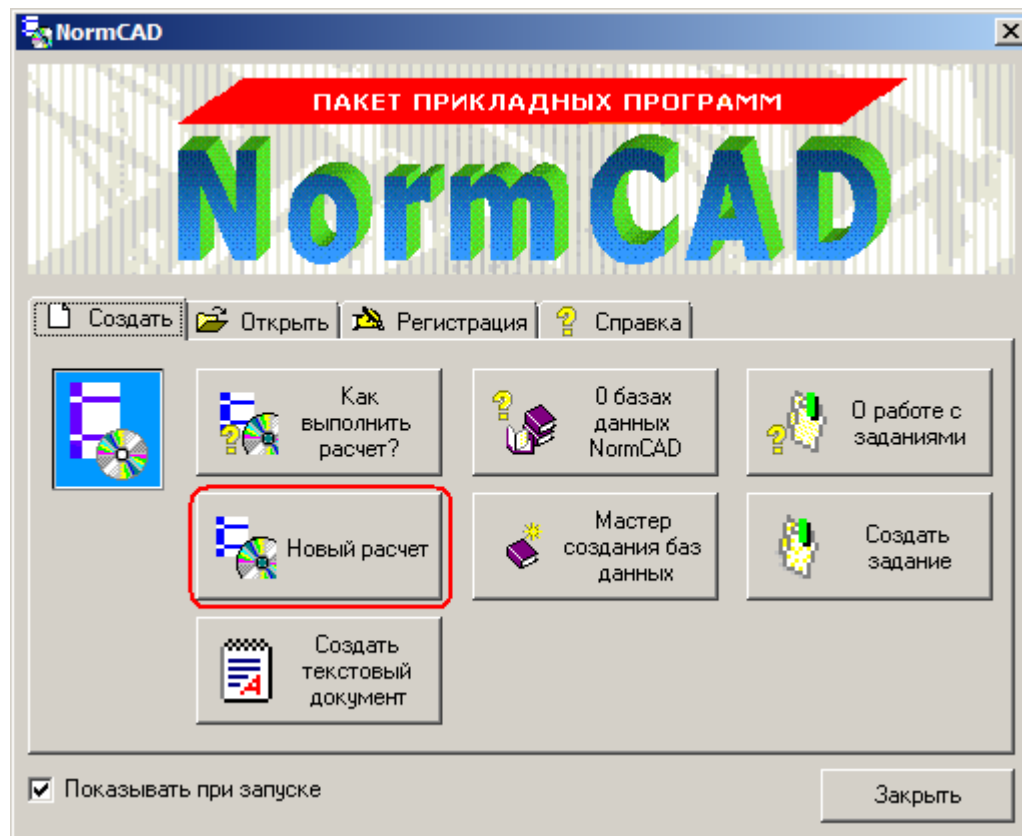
NormCAD

ПАКЕТ ПРИКЛАДНЫХ ПРОГРАММ

NormCAD

Создать | Открыть | Регистрация | Справка

Как выполнить расчет?

О базах данных NormCAD

О работе с заданиями

Новый расчет

Мастер создания баз данных

Создать задание

Создать текстовый документ

Показывать при запуске

Закрыть